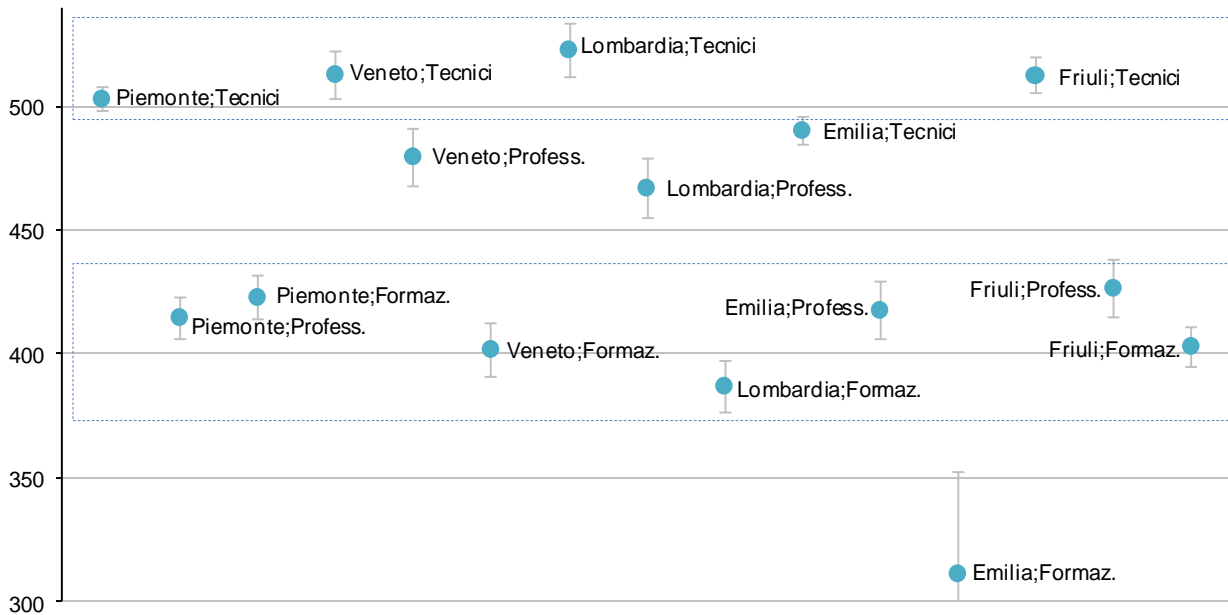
500
450
400
350
300

Piemonte;Tecnici
Veneto;Tecnici
Lombardia;Tecnici
Friuli;Tecnici
Emilia;Tecnici
Veneto;Profess.
Lombardia;Profess.
Piemonte;Formaz.
Piemonte;Profess.
Veneto;Formaz.
Lombardia;Formaz.
Emilia;Profess.
Friuli;Profess.
Friuli;Formaz.
Emilia;Formaz.